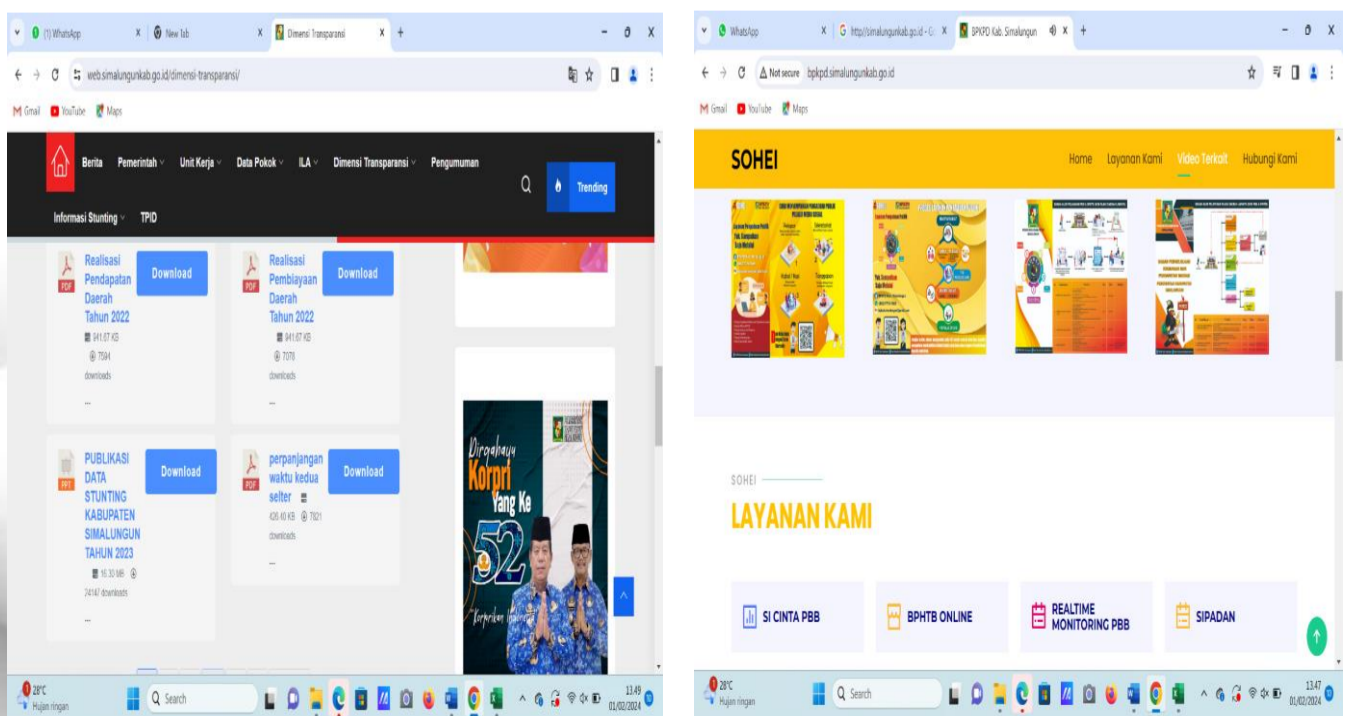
(1) WhatsApp X New Tab X Dimensi Transparansi X +

web.simalungunkab.go.id/dimensi-transparansi/

Gmail YouTube Maps

Berita Pemerintah Unit Kerja Data Pokok ILA Dimensi Transparansi Pengumuman

Trending

Informasi Stunting TPID

PDF Realisasi Pendapatan Daerah Tahun 2022 Download
841.67 KB
7594 downloads
...

PDF Realisasi Pembiayaan Daerah Tahun 2022 Download
841.67 KB
7078 downloads
...

PPT PUBLIKASI DATA STUNTING KABUPATEN SIMALUNGUN TAHUN 2023 Download
16.30 MB
74147 downloads
...

PDF perpanjangan waktu kedua selter Download
426.40 KB 7821 downloads
...

Dirgahayu Korpri Yang Ke 52

28°C Hujan ringan Search 13.49 01/02/2024

WhatsApp X http://simalungunkab.go.id - X BPKPD Kab. Simalungun X +

Not secure bpkpd.simalungunkab.go.id

Gmail YouTube Maps

SOHEI

Home Layanan Kami Video Terkait Hubungi Kami

SOHEI

LAYANAN KAMI

SI CINTA PBB

BPHTB ONLINE

REALTIME MONITORING PBB

SIPADAN

28°C Hujan ringan Search 13.47 01/02/2024